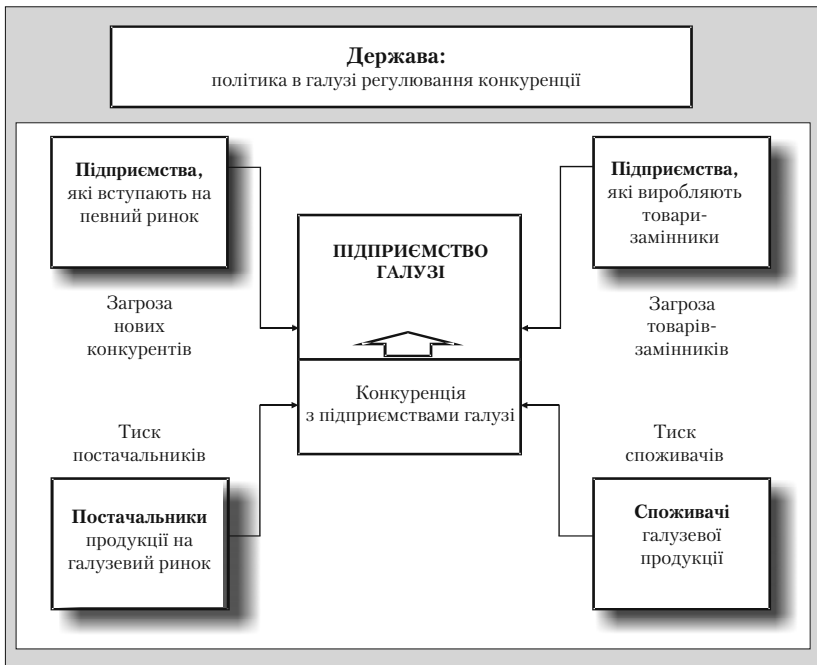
**Держава:**
політика в галузі регулювання конкуренції

**Підприємства,** які вступають на певний ринок

**Підприємства,** які виробляють товари-замінники

**ПІДПРИЄМСТВО ГАЛУЗІ**

Загроза нових конкурентів

Загроза товарів-замінників

Конкуренція з підприємствами галузі

Тиск постачальників

Тиск споживачів

**Постачальники** продукції на галузевий ринок

**Споживачі** галузевої продукції